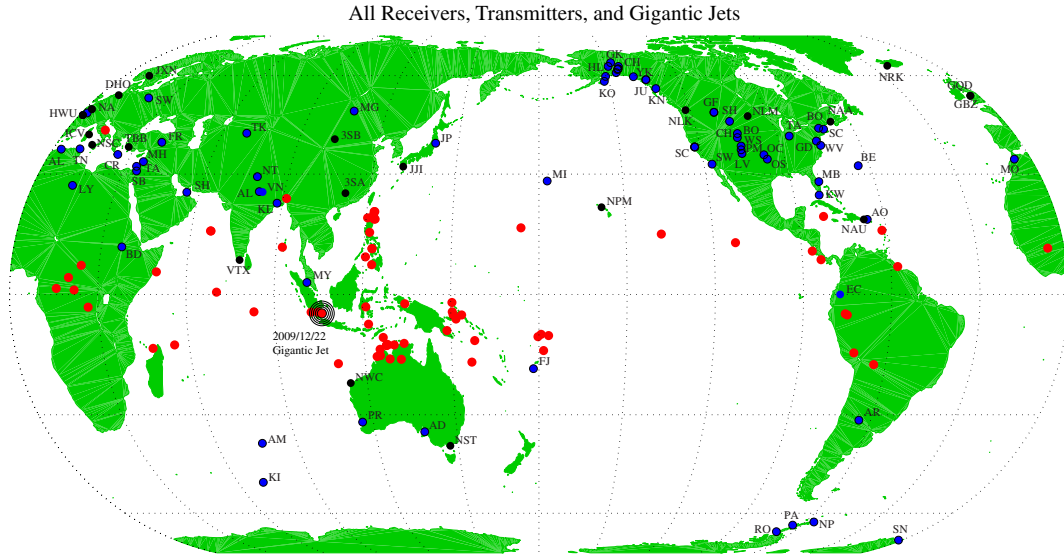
All Receivers, Transmitters, and Gigantic Jets

JXN
DHO
NA
HWU
SW
FR V
NSC
TBB
FR
AL
TN
CR
MH
TA
SB
LY
TK
MG
3SB
JP
NT
AL
VN
KL
SH
3SA
JJI
BD
VTX
MY
2009/12/22
Gigantic Jet
NWC
PR
AD
NST
AM
KI
MI
NPM
FJ
GK
CH
HU
KO
JU
VK
KN
NLK
GF
SH
NLM
CH
BO
WS
PM
LV
SC
SW
OC
OS
TX
BO
NAA
SC
GD
WV
BE
MB
KW
NAU
AO
EC
AR
PA
RO
NP
SN
NRK
GQD
GBZ
MO